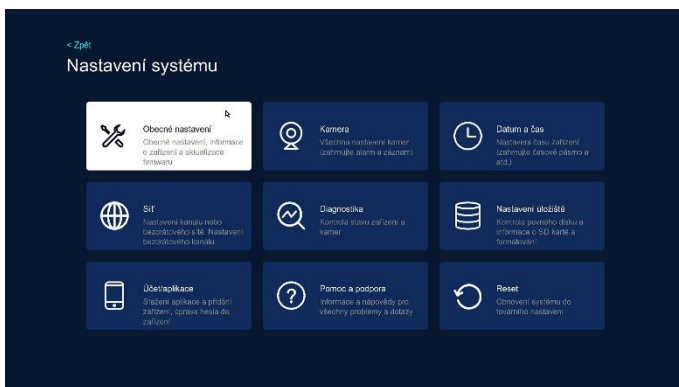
< Zpět

Nastavení systému

Obecné nastavení
Obecné nastavení, informace o zařízení a aktualizace firmwaru

Kamera
Všechna nastavení kamer (zahrnuje alarm a záznam)

Datum a čas
Nastavení času zařízení (zahrnuje časové pásmo a atd.)

Síť
Nastavení kanálu nebo bezdrátového sítě. Nastavení bezdrátového kanálu

Diagnostika
Kontrola stavu zařízení a kamer

Nastavení úložiště
Kontrola pevného disku a informace o SD kartě a formátování

Účet/aplikace
Stažení aplikace a přidání zařízení, úprava hesla do zařízení

Pomoc a podpora
Informace a nápovědy pro všechny problémy a dotazy

Reset
Obnovení systému do továrního nastavení